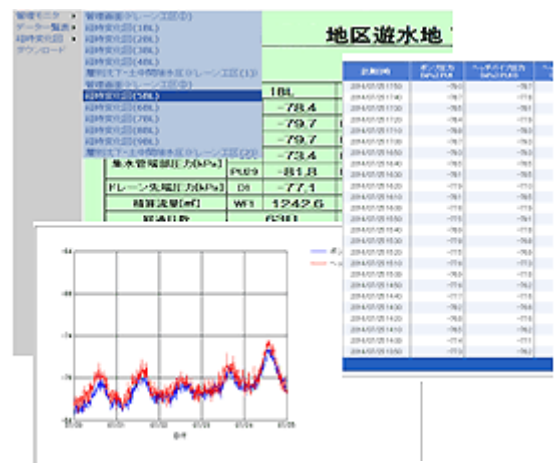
管理モニタ
データ一覧表
経時変化図
ダウンロード

管理画面(ドレーン工区②)
経時変化図(1BL)
経時変化図(2BL)
経時変化図(3BL)
経時変化図(4BL)
履歴沈下・土中間隙水圧(ドレーン工区①)
管理画面(ドレーン工区③)
経時変化図(5BL)
経時変化図(6BL)
経時変化図(7BL)
経時変化図(8BL)
履歴沈下・土中間隙水圧(ドレーン工区②)

地区遊水地

1BL
-78.4
-79.7
-79.7
-73.4
集水管端部圧力[kPa] PU29 -81.8
ドレーン先端圧力[kPa] D1 -77.1
積算流量[m³] WF1 1242.6
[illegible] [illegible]

| 計測日時 | ポンプ圧力 | ヘッダパイプ圧力 |
|---|---|---|
| 2014/07/25 17:50 | -79.0 | -78.7 |
| 2014/07/25 17:40 | -79.1 | -78.7 |
| 2014/07/25 17:30 | -79.1 | -78.8 |
| 2014/07/25 17:20 | -78.4 | -77.9 |
| 2014/07/25 17:10 | -78.9 | -78.4 |
| 2014/07/25 17:00 | -78.7 | -78.3 |
| 2014/07/25 16:50 | -79.0 | -78.6 |
| 2014/07/25 16:40 | -78.3 | -77.9 |
| 2014/07/25 16:30 | -78.1 | -77.6 |
| 2014/07/25 16:20 | -77.9 | -77.4 |
| 2014/07/25 16:10 | -78.1 | -77.7 |
| 2014/07/25 16:00 | -78.0 | -77.5 |
| 2014/07/25 15:50 | -77.8 | -77.3 |
| 2014/07/25 15:40 | -78.0 | -77.6 |
| 2014/07/25 15:30 | -77.9 | -77.4 |
| 2014/07/25 15:20 | -77.8 | -77.3 |
| 2014/07/25 15:10 | -77.6 | -77.2 |
| 2014/07/25 15:00 | -77.6 | -77.1 |
| 2014/07/25 14:50 | -77.0 | -76.6 |
| 2014/07/25 14:40 | -77.1 | -76.6 |
| 2014/07/25 14:30 | -77.3 | -76.8 |
| 2014/07/25 14:20 | -77.5 | -77.0 |
| 2014/07/25 14:10 | -76.9 | -76.4 |
| 2014/07/25 14:00 | -76.8 | -76.3 |
| 2014/07/25 13:50 | -76.8 | -76.2 |

-64
-68
-72
-76
-80
日付
ポン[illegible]
ヘッ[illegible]